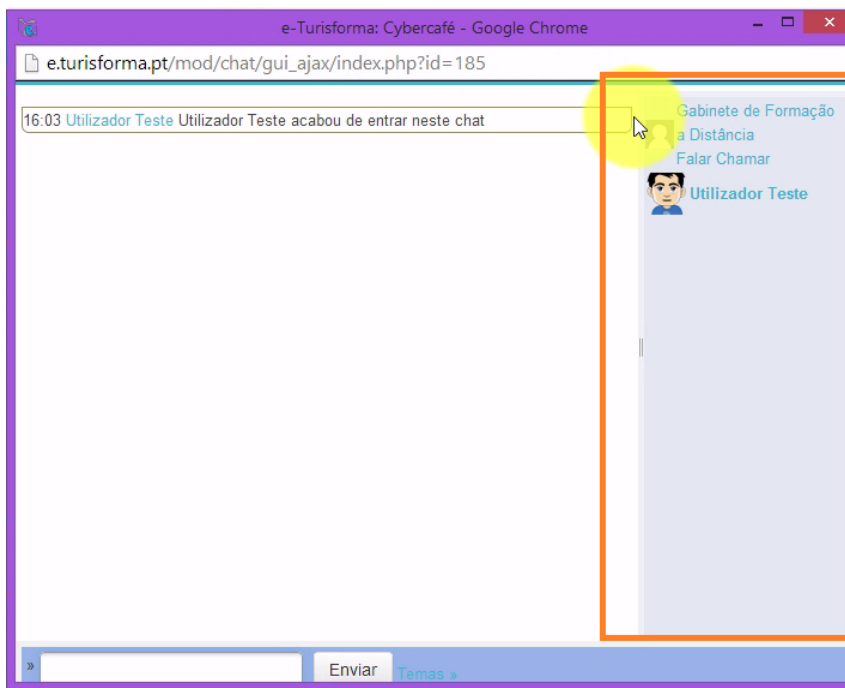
e-Turisforma: Cybercafé - Google Chrome

e.turisforma.pt/mod/chat/gui_ajax/index.php?id=185

16:03 Utilizador Teste Utilizador Teste acabou de entrar neste chat

Gabinete de Formação a Distância
Falar Chamar

Utilizador Teste

»

Enviar

Temas »